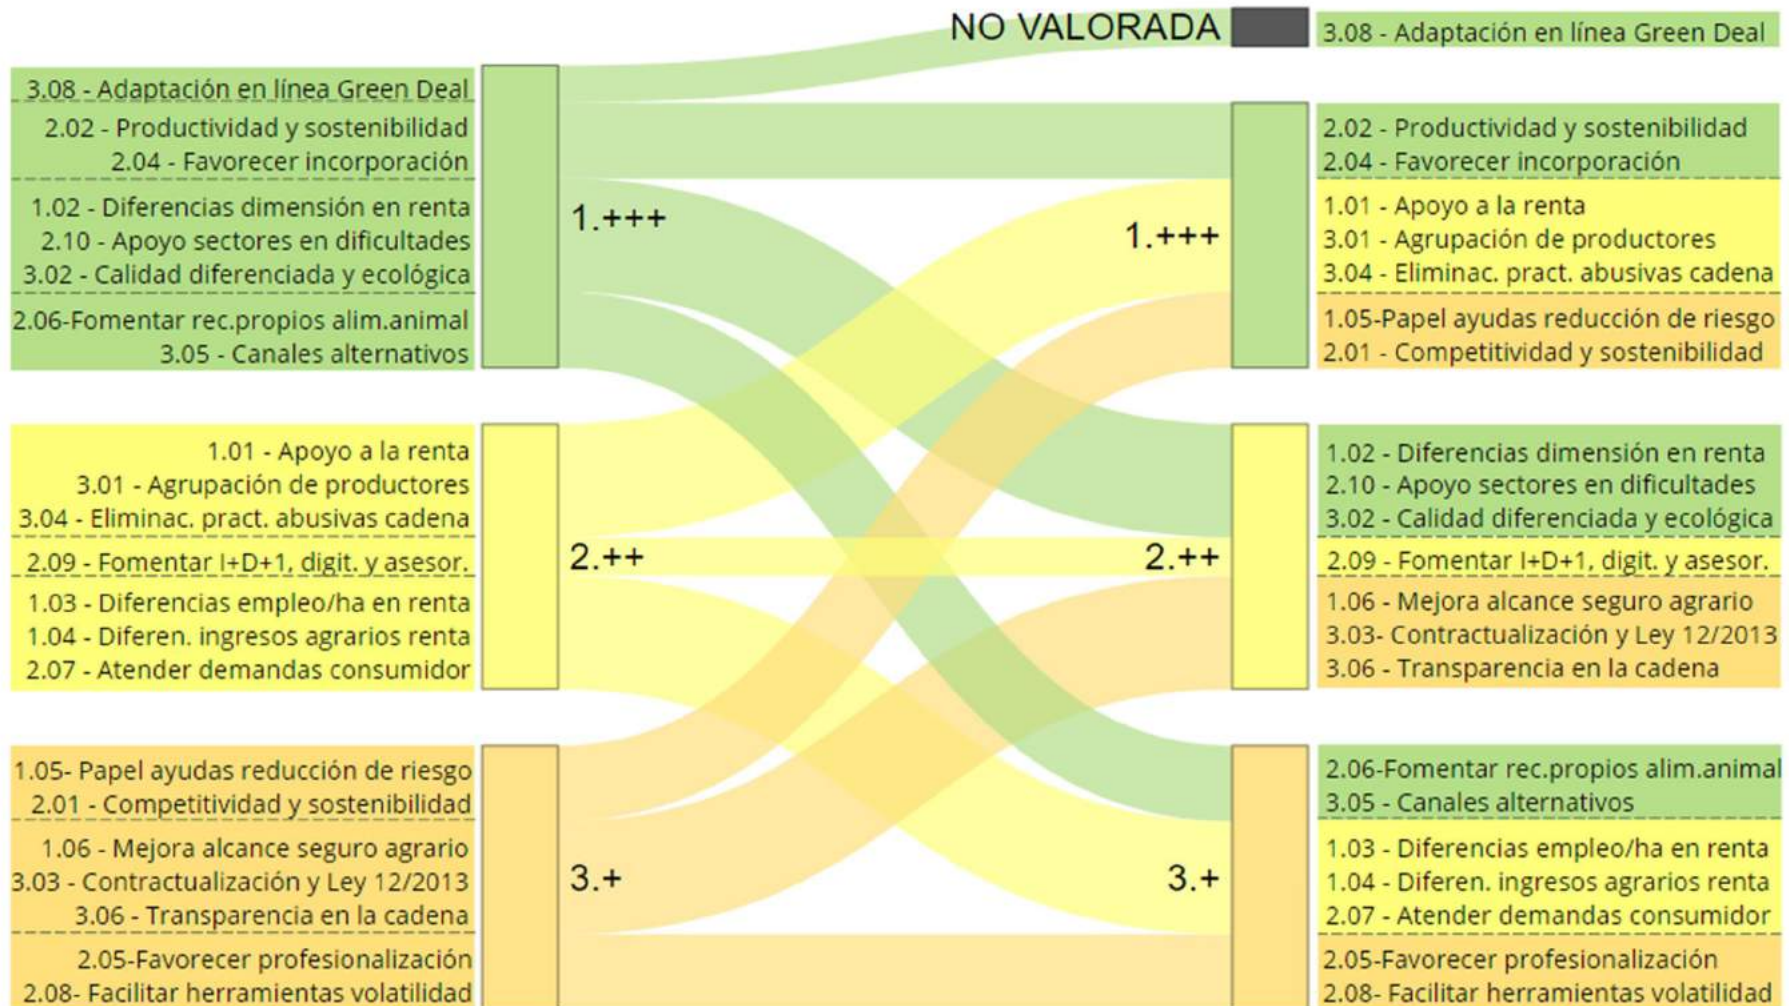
NO VALORADA

3.08 - Adaptación en línea Green Deal
2.02 - Productividad y sostenibilidad
2.04 - Favorecer incorporación
1.02 - Diferencias dimensión en renta
2.10 - Apoyo sectores en dificultades
3.02 - Calidad diferenciada y ecológica
2.06-Fomentar rec.propios alim.animal
3.05 - Canales alternativos

1.+++

1.01 - Apoyo a la renta
3.01 - Agrupación de productores
3.04 - Eliminac. pract. abusivas cadena
2.09 - Fomentar I+D+1, digit. y asesor.
1.03 - Diferencias empleo/ha en renta
1.04 - Diferen. ingresos agrarios renta
2.07 - Atender demandas consumidor

2.++

1.05- Papel ayudas reducción de riesgo
2.01 - Competitividad y sostenibilidad
1.06 - Mejora alcance seguro agrario
3.03 - Contractualización y Ley 12/2013
3.06 - Transparencia en la cadena
2.05-Favorecer profesionalización
2.08- Facilitar herramientas volatilidad

3.+

1.+++

2.++

3.+

3.08 - Adaptación en línea Green Deal
2.02 - Productividad y sostenibilidad
2.04 - Favorecer incorporación
1.01 - Apoyo a la renta
3.01 - Agrupación de productores
3.04 - Eliminac. pract. abusivas cadena
1.05-Papel ayudas reducción de riesgo
2.01 - Competitividad y sostenibilidad
1.02 - Diferencias dimensión en renta
2.10 - Apoyo sectores en dificultades
3.02 - Calidad diferenciada y ecológica
2.09 - Fomentar I+D+1, digit. y asesor.
1.06 - Mejora alcance seguro agrario
3.03- Contractualización y Ley 12/2013
3.06 - Transparencia en la cadena
2.06-Fomentar rec.propios alim.animal
3.05 - Canales alternativos
1.03 - Diferencias empleo/ha en renta
1.04 - Diferen. ingresos agrarios renta
2.07 - Atender demandas consumidor
2.05-Favorecer profesionalización
2.08- Facilitar herramientas volatilidad